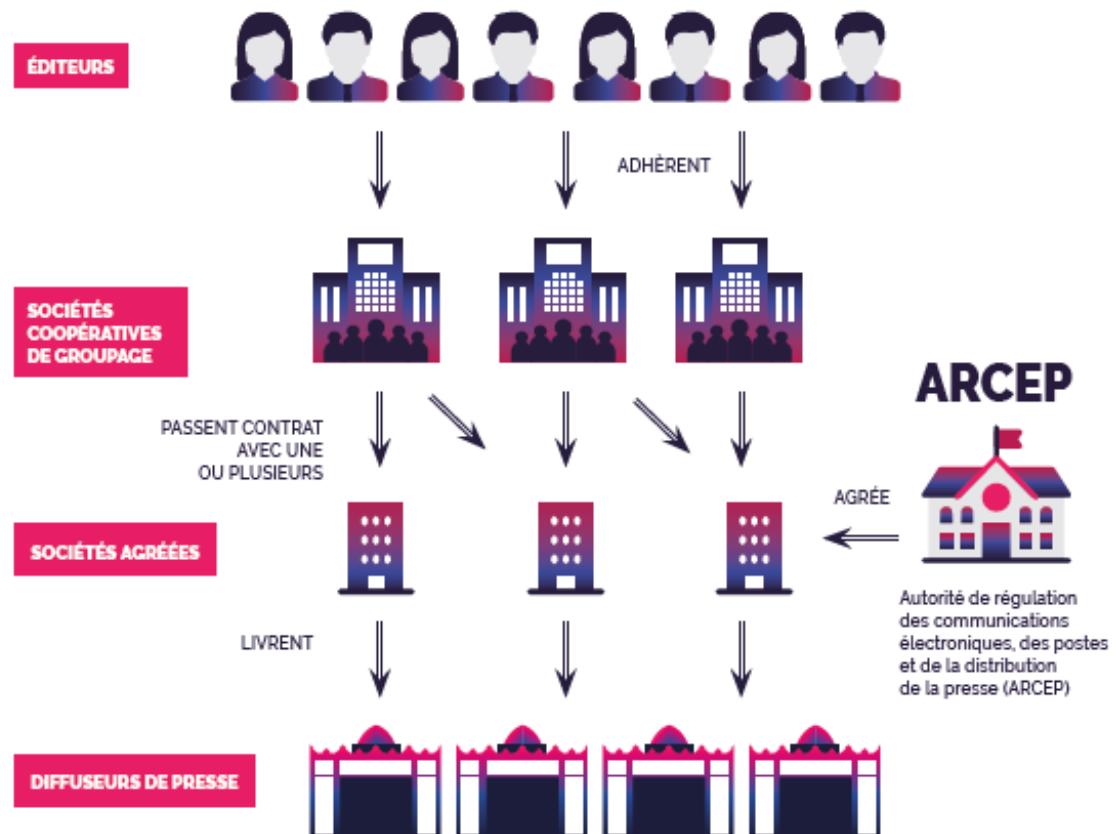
ÉDITEURS

ADHÈRENT

SOCIÉTÉS COOPÉRATIVES DE GROUPAGE

ARCEP

PASSENT CONTRAT AVEC UNE OU PLUSIEURS

AGRÉE

SOCIÉTÉS AGRÉÉES

Autorité de régulation des communications électroniques, des postes et de la distribution de la presse (ARCEP)

LIVRENT

DIFFUSEURS DE PRESSE